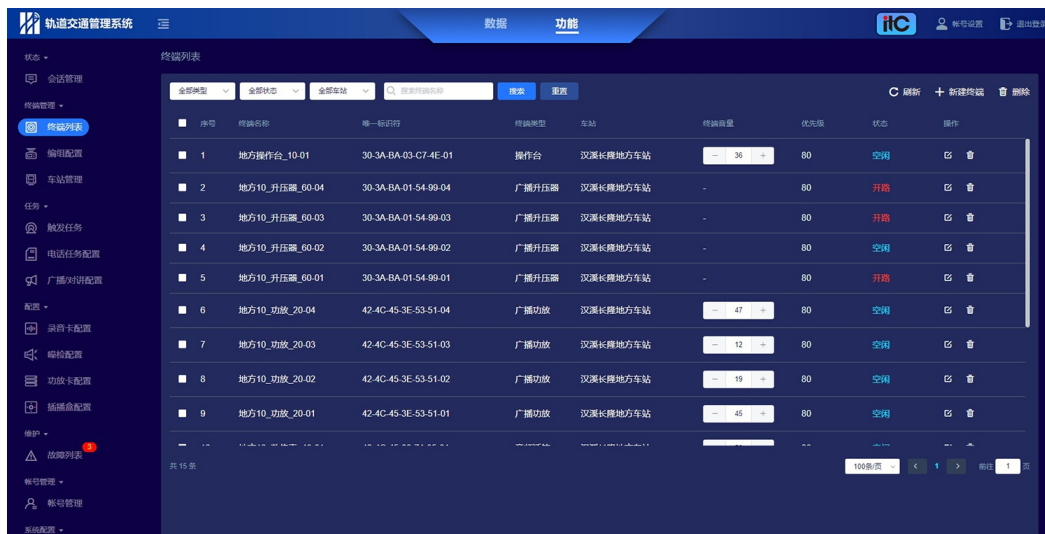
轨道交通管理系统

数据 功能

itC 帐号设置 退出登录

状态
会话管理
终端管理
终端列表
编组配置
车站管理
任务
触发任务
电话任务配置
广播/对讲配置
配置
录音卡配置
噪检配置
功放卡配置
插播盒配置
维护
故障列表 3
帐号管理
帐号管理
系统配置

终端列表

全部类型 全部状态 全部车站 搜索终端名称 搜索 重置

刷新 新建终端 删除

| 序号 | 终端名称 | 唯一标识符 | 终端类型 | 车站 | 终端音量 | 优先级 | 状态 | 操作 |
|---|---|---|---|---|---|---|---|---|
| 1 | 地方操作台_10-01 | 30-3A-BA-03-C7-4E-01 | 操作台 | 汉溪长隆地方车站 | 36 | 80 | 空闲 | |
| 2 | 地方10_升压器_60-04 | 30-3A-BA-01-54-99-04 | 广播升压器 | 汉溪长隆地方车站 | - | 80 | 开路 | |
| 3 | 地方10_升压器_60-03 | 30-3A-BA-01-54-99-03 | 广播升压器 | 汉溪长隆地方车站 | - | 80 | 开路 | |
| 4 | 地方10_升压器_60-02 | 30-3A-BA-01-54-99-02 | 广播升压器 | 汉溪长隆地方车站 | - | 80 | 空闲 | |
| 5 | 地方10_升压器_60-01 | 30-3A-BA-01-54-99-01 | 广播升压器 | 汉溪长隆地方车站 | - | 80 | 开路 | |
| 6 | 地方10_功放_20-04 | 42-4C-45-3E-53-51-04 | 广播功放 | 汉溪长隆地方车站 | 47 | 80 | 空闲 | |
| 7 | 地方10_功放_20-03 | 42-4C-45-3E-53-51-03 | 广播功放 | 汉溪长隆地方车站 | 12 | 80 | 空闲 | |
| 8 | 地方10_功放_20-02 | 42-4C-45-3E-53-51-02 | 广播功放 | 汉溪长隆地方车站 | 19 | 80 | 空闲 | |
| 9 | 地方10_功放_20-01 | 42-4C-45-3E-53-51-01 | 广播功放 | 汉溪长隆地方车站 | 45 | 80 | 空闲 | |

共 15 条

100条/页 < 1 > 前往 1 页